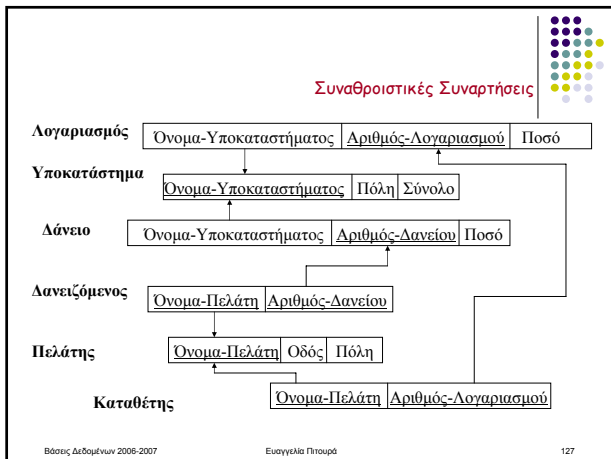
Συναθροιστικές Συναρτήσεις

Λογαριασμός

| Όνομα-Υποκαταστήματος | Αριθμός-Λογαριασμού | Ποσό |
|---|---|---|

Υποκατάστημα

| Όνομα-Υποκαταστήματος | Πόλη | Σύνολο |
|---|---|---|

Δάνειο

| Όνομα-Υποκαταστήματος | Αριθμός-Δανείου | Ποσό |
|---|---|---|

Δανειζόμενος

| Όνομα-Πελάτη | Αριθμός-Δανείου |
|---|---|

Πελάτης

| Όνομα-Πελάτη | Οδός | Πόλη |
|---|---|---|

Καταθέτης

| Όνομα-Πελάτη | Αριθμός-Λογαριασμού |
|---|---|

Βάσεις Δεδομένων 2006-2007 Ευαγγελία Πιτουρά 127